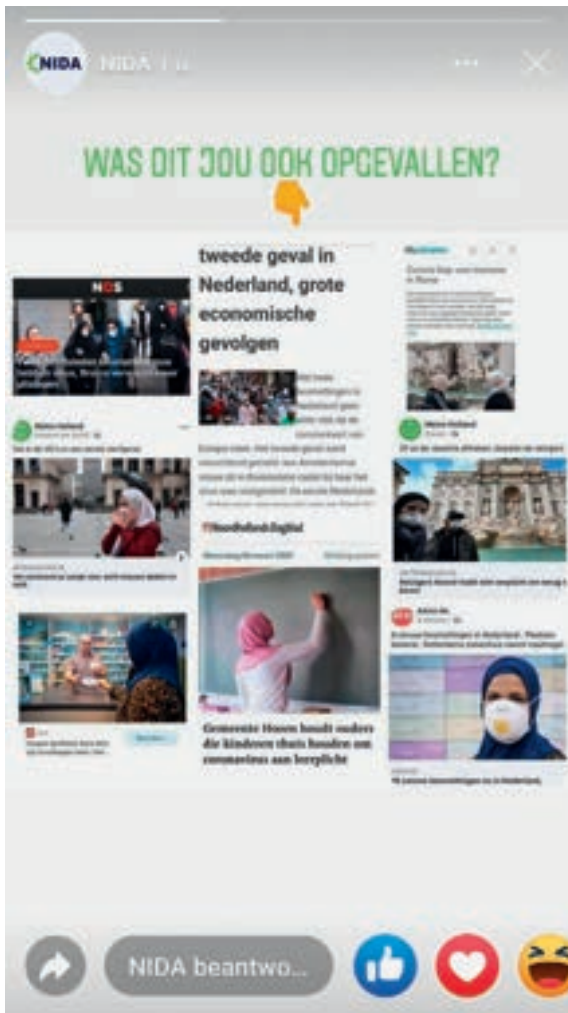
NIDA

NIDA

WAS DIT JOU OOK OPGEVALLEN?

NOS

tweede geval in Nederland, grote economische gevolgen

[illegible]

Noordhollandsdagblad

Gemeente Hoorn houdt ouders die kinderen thuis houden om coronavirus aan leerplicht

NIDA beantwo...